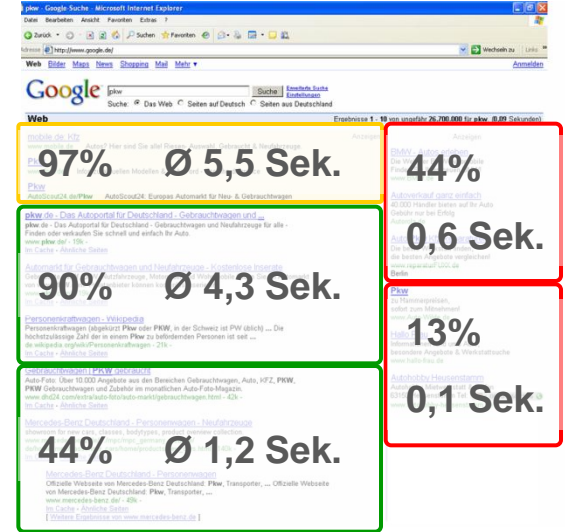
pkw - Google-Suche - Microsoft Internet Explorer

Datei Bearbeiten Ansicht Favoriten Extras ?

Zurück Suchen Favoriten

Adresse http://www.google.de/

Wechseln zu Links

Web Bilder Maps News Shopping Mail Mehr ▾

Anmelden

Google pkw Suche Erweiterte Suche Einstellungen

Suche: Das Web Seiten auf Deutsch Seiten aus Deutschland

Web Ergebnisse 1 - 10 von ungefähr 26.700.000 für pkw. (0,09 Sekunden)

mobile.de Kfz

Anzeigen

97% Ø 5,5 Sek.

Pkw

AutoScout24.de/Pkw AutoScout24: Europas Automarkt für Neu- & Gebrauchtwagen

44%

Autoverkauf ganz einfach

0,6 Sek.

Berlin

pkw.de - Das Autoportal für Deutschland - Gebrauchtwagen und ...

pkw.de - Das Autoportal für Deutschland - Gebrauchtwagen und Neufahrzeuge für alle - Finden oder verkaufen Sie schnell und einfach Ihr Auto.

www.pkw.de/ - 19k -

Im Cache - Ähnliche Seiten

90% Ø 4,3 Sek.

Personenkraftwagen - Wikipedia

Personenkraftwagen (abgekürzt Pkw oder PKW, in der Schweiz ist PW üblich) ... Die höchstzulässige Zahl der in einem Pkw zu befördernden Personen ist seit ...

de.wikipedia.org/wiki/Personenkraftwagen - 21k -

Im Cache - Ähnliche Seiten

Pkw

13%

0,1 Sek.

Gebrauchtwagen | PKW gebraucht

Auto-Foto: Über 10.000 Angebote aus den Bereichen Gebrauchtwagen, Auto, KFZ, PKW, PKW Gebrauchtwagen und Zubehör im monatlichen Auto-Foto-Magazin.

www.dhd24.com/extra/auto-foto/auto-markt/gebrauchtwagen.html - 42k -

Im Cache - Ähnliche Seiten

44% Ø 1,2 Sek.

Mercedes-Benz Deutschland - Personenwagen

Offizielle Webseite von Mercedes-Benz Deutschland: Pkw, Transporter, ... Offizielle Webseite von Mercedes-Benz Deutschland: Pkw, Transporter, ...

www.mercedes-benz.de/ - 49k -

Im Cache - Ähnliche Seiten

[ Weitere Ergebnisse von www.mercedes-benz.de ]